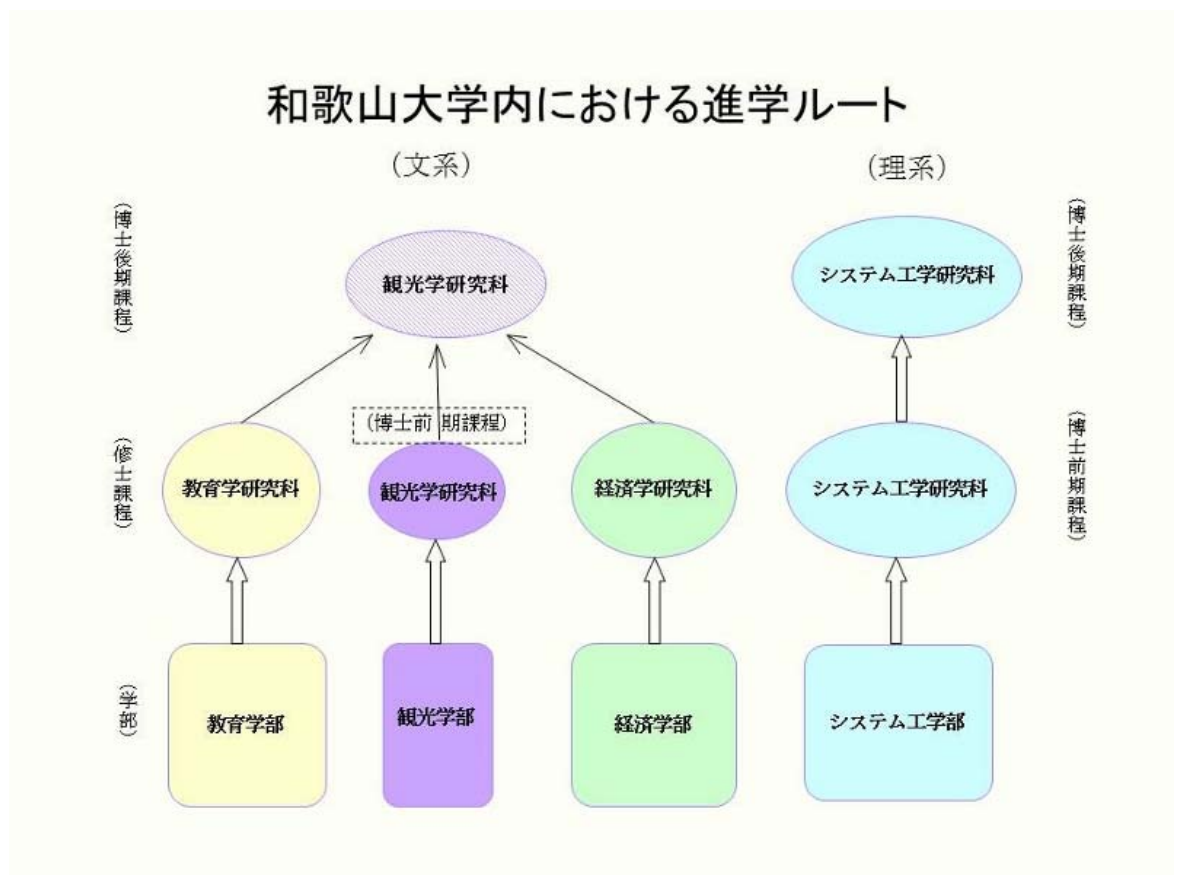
和歌山大学内における進学ルート

（文系）

（理系）

（博士後期課程）

観光学研究科

システム工学研究科

（博士前期課程）

（修士課程）

教育学研究科

観光学研究科

経済学研究科

（博士前期課程）

システム工学研究科

（学部）

教育学部

観光学部

経済学部

システム工学部